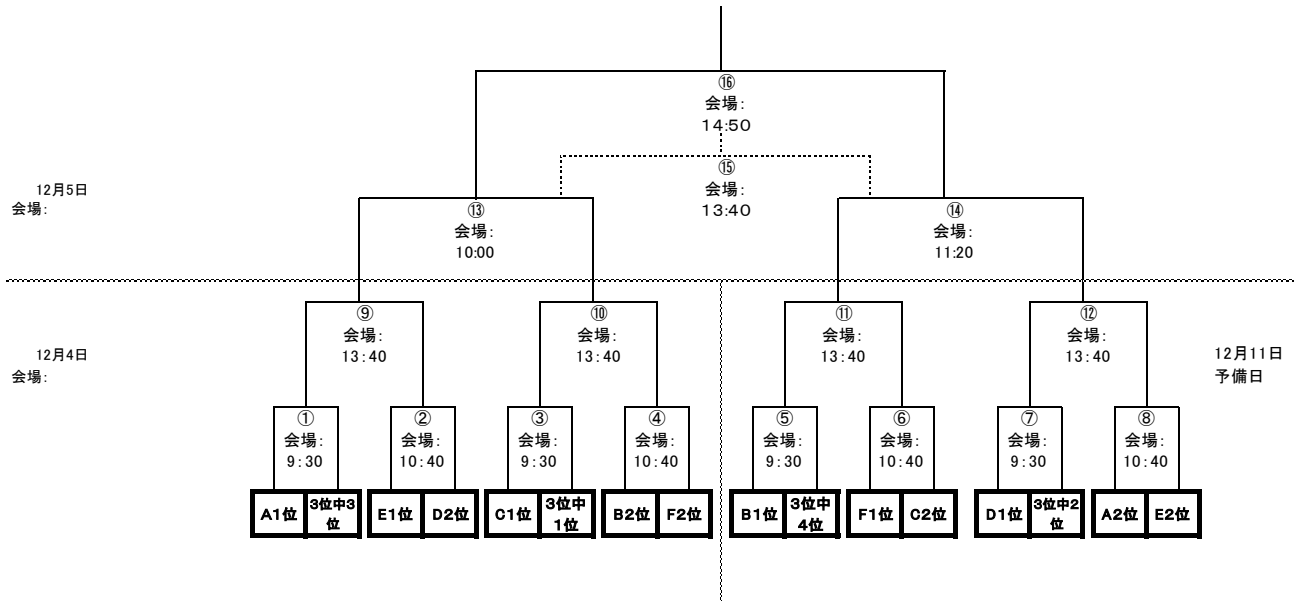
⑯
会場:
14:50

⑮
会場:
13:40

12月5日
会場:

⑬
会場:
10:00

⑭
会場:
11:20

⑨
会場:
13:40

⑩
会場:
13:40

⑪
会場:
13:40

⑫
会場:
13:40

12月4日
会場:

12月11日
予備日

①
会場:
9:30

②
会場:
10:40

③
会場:
9:30

④
会場:
10:40

⑤
会場:
9:30

⑥
会場:
10:40

⑦
会場:
9:30

⑧
会場:
10:40

A1位 3位中3位 E1位 D2位 C1位 3位中1位 B2位 F2位 B1位 3位中4位 F1位 C2位 D1位 3位中2位 A2位 E2位